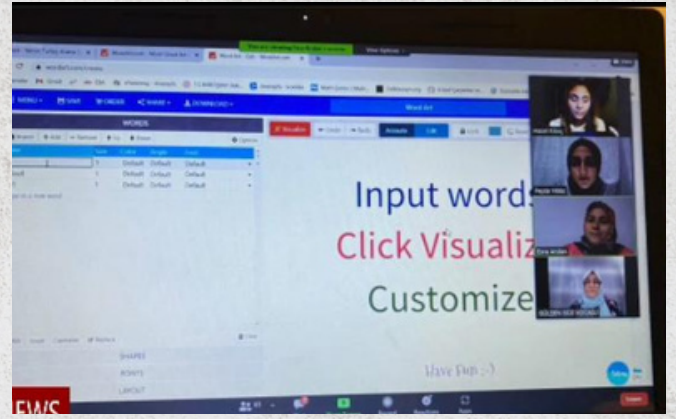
Word Art

WORDS

Size Color Angle Font

1 Default Default Default

1 Default Default Default

1 Default Default Default

SHAPES

FONTS

LAYOUT

Visualize

Animate

Edit

Input words

Click Visualiz

Customize

Have Fun :-)

EWS